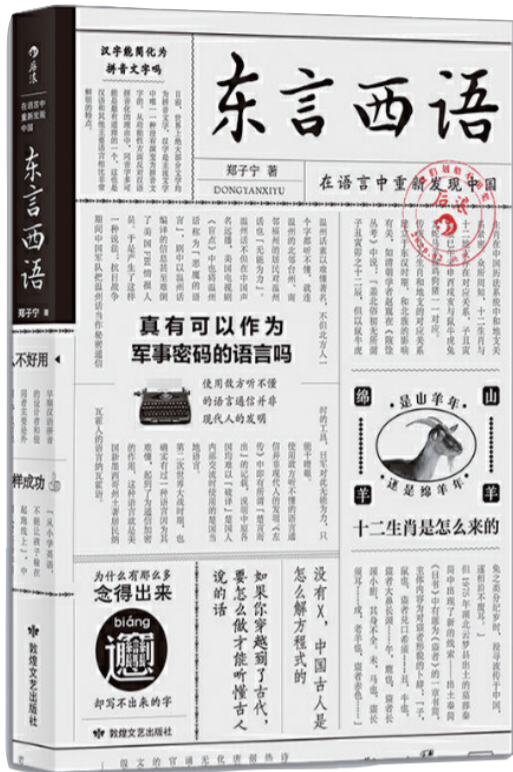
汉字能简化为拼音文字吗

东言西语

郑子宁 著

DONGYANXIYU

在语言中重新发现中国

后浪

真有可以作为军事密码的语言吗

使用敌方听不懂的语言通信并非现代人的发明

是山羊年还是绵羊年

绵 山 羊 羊

十二生肖是怎么来的

没有X，中国古人是怎么解方程式的

如果你穿越到了古代，要怎么做才能听懂古人说的话

为什么有那么多念得出来

biáng

却写不出来的字

敦煌文艺出版社

后浪

在语言中重新发现中国

东言西语

郑子宁 著

不好用

样成功

敦煌文艺出版社